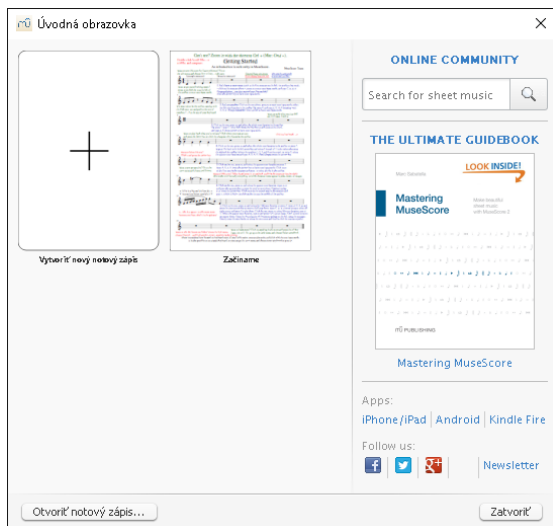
Úvodná obrazovka

Vytvoriť nový notový zápis

Začíname

ONLINE COMMUNITY

Search for sheet music

THE ULTIMATE GUIDEBOOK

LOOK INSIDE!

Mastering MuseScore

Mastering MuseScore

Apps:

iPhone/iPad | Android | Kindle Fire

Follow us:

Newsletter

Otvoriť notový zápis...

Zatvoriť